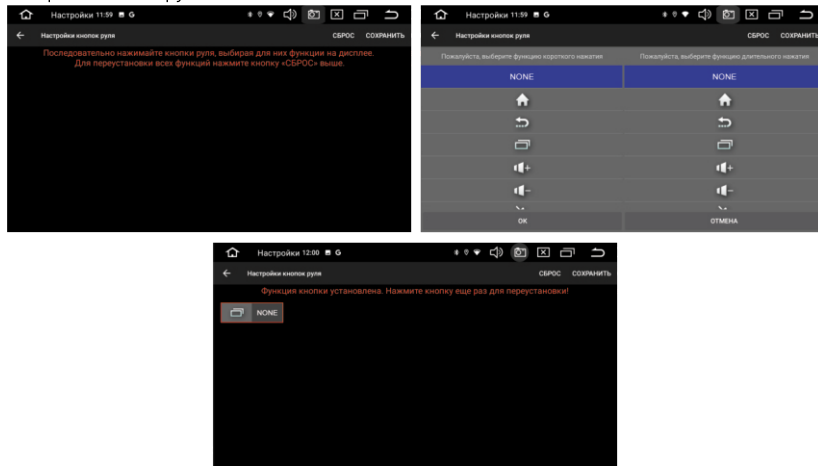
Настройки 11:59 G

Настройки кнопок руля

СБРОС СОХРАНИТЬ

Последовательно нажимайте кнопки руля, выбирая для них функции на дисплее.
Для переустановки всех функций нажмите кнопку «СБРОС» выше.

Настройки 11:59 G

Настройки кнопок руля

СБРОС СОХРАНИТЬ

Пожалуйста, выберите функцию короткого нажатия

Пожалуйста, выберите функцию длительного нажатия

NONE

NONE

OK

ОТМЕНА

Настройки 12:00 G

Настройки кнопок руля

СБРОС СОХРАНИТЬ

Функция кнопки установлена. Нажмите кнопку еще раз для переустановки!

NONE